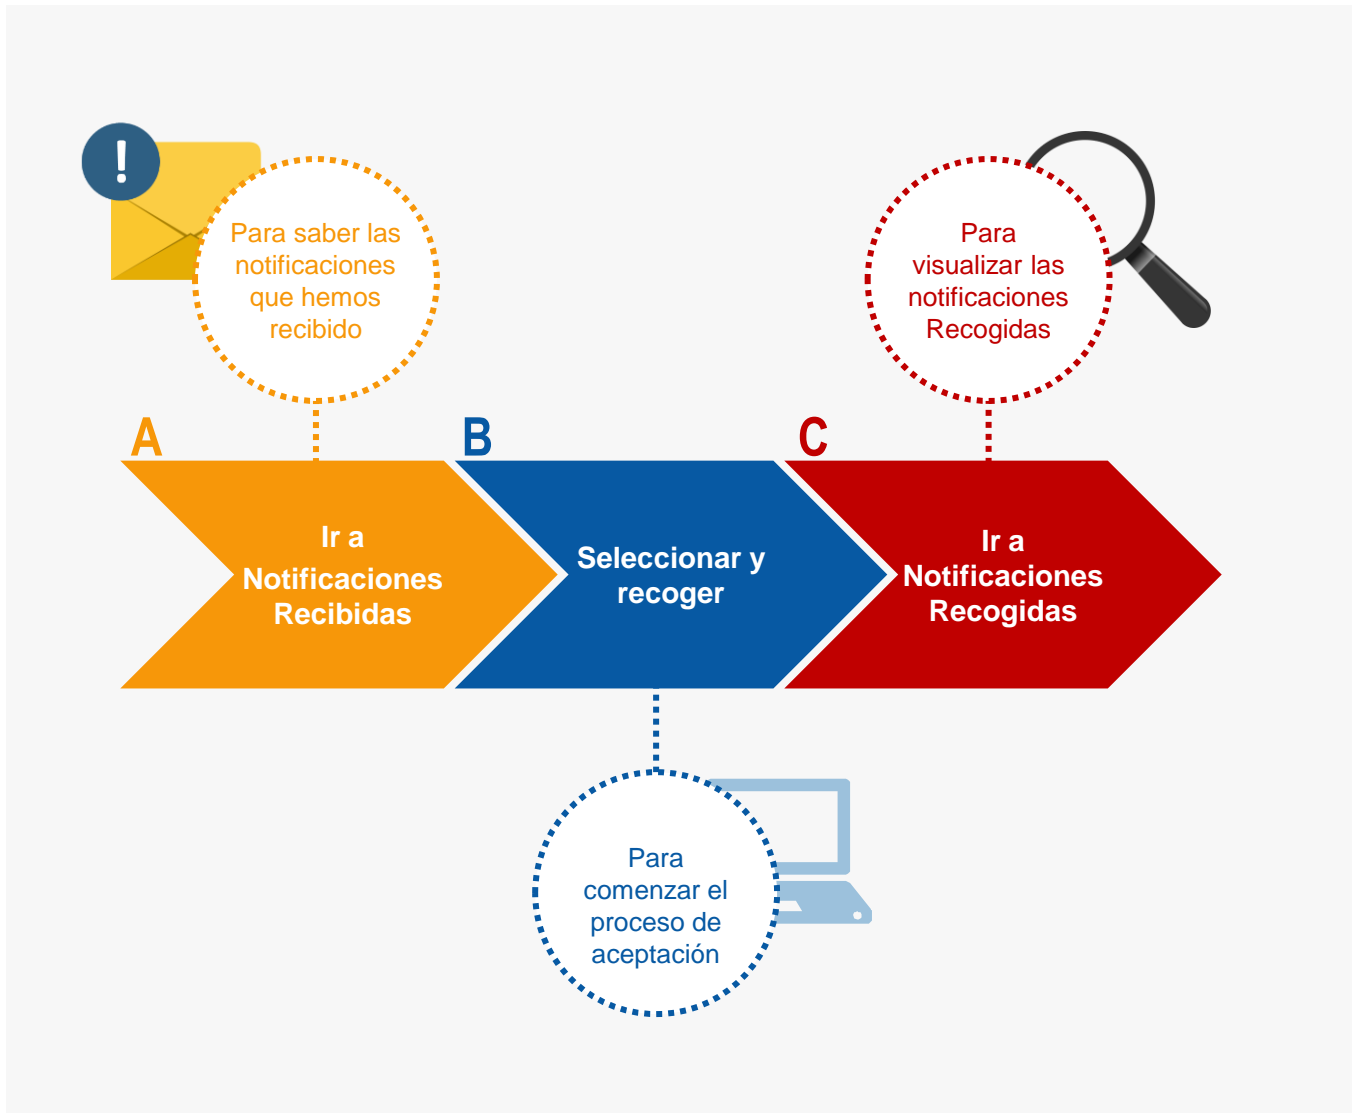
!

Para saber las notificaciones que hemos recibido

Para visualizar las notificaciones Recogidas

A

Ir a Notificaciones Recibidas

B

Seleccionar y recoger

C

Ir a Notificaciones Recogidas

Para comenzar el proceso de aceptación